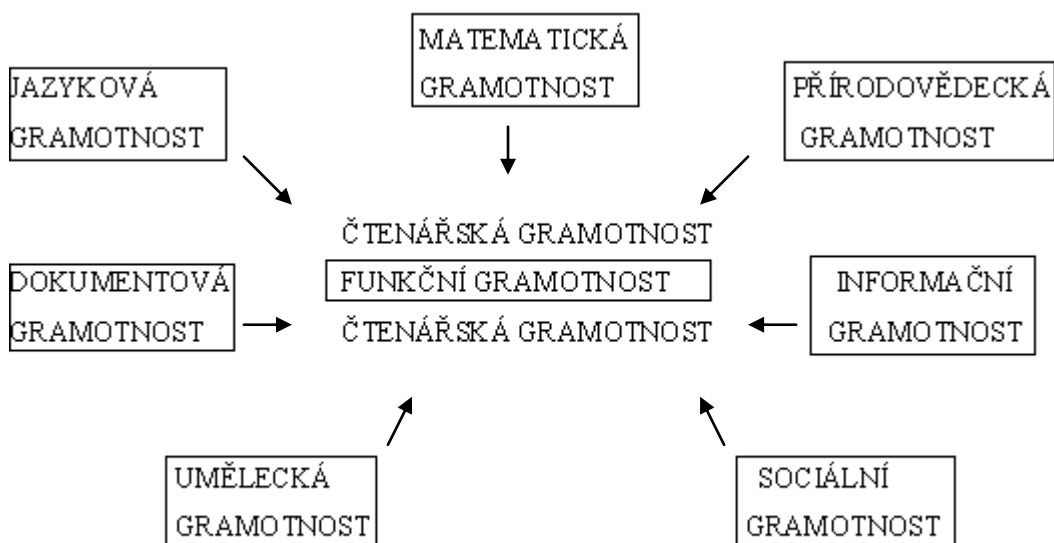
MATEMATICKÁ GRAMOTNOST

JAZYKOVÁ GRAMOTNOST

PŘÍRODOVĚDECKÁ GRAMOTNOST

ČTENÁŘSKÁ GRAMOTNOST

FUNKČNÍ GRAMOTNOST

ČTENÁŘSKÁ GRAMOTNOST

DOKUMENTOVÁ GRAMOTNOST

INFORMAČNÍ GRAMOTNOST

UMĚLECKÁ GRAMOTNOST

SOCIÁLNÍ GRAMOTNOST